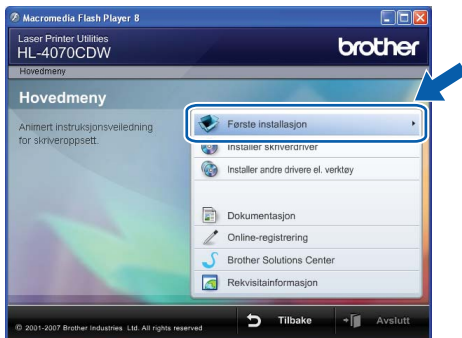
Macromedia Flash Player 8

Laser Printer Utilities
HL-4070CDW

brother

Hovedmeny

Hovedmeny

Animert instruksjonsveiledning for skriveroppsett.

Første installasjon

Installer skriverdriver

Installer andre drivere el. verktøy

Dokumentasjon

Online-registrering

Brother Solutions Center

Rekvisitainformasjon

© 2001-2007 Brother Industries, Ltd. All rights reserved

Tilbake

Avslutt